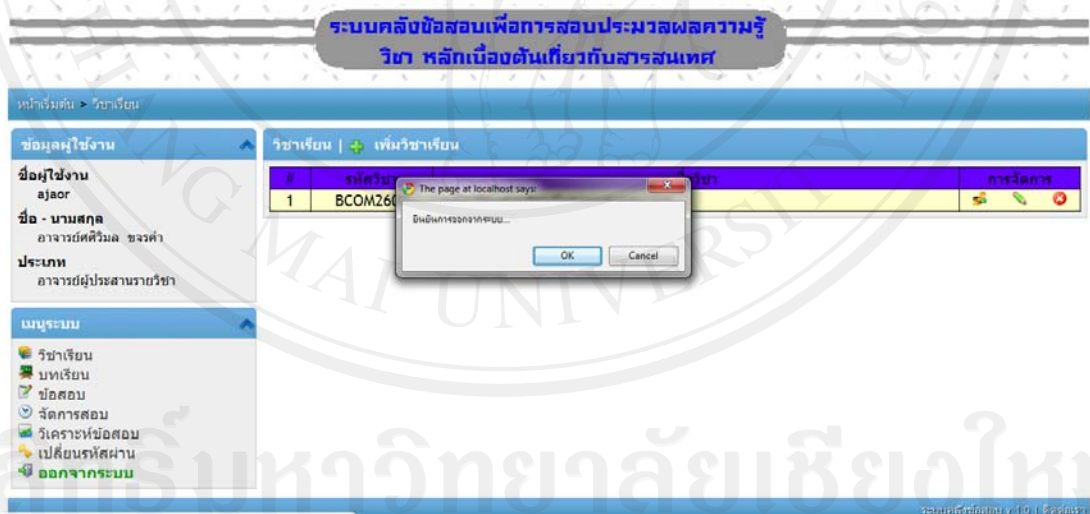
ระบบคลังข้อสอบเพื่อการสอบประมวลผลความรู้
วิชา หลักเบื้องต้นเกี่ยวกับสารสนเทศ

หน้าเริ่มต้น > วิชาเรียน

ข้อมูลผู้ใช้งาน
ชื่อผู้ใช้งาน
ajaor
ชื่อ - นามสกุล
อาจารย์ศิริมล ขจรคำ
ประเภท
อาจารย์ผู้ประสานรายวิชา

เมนูระบบ
วิชาเรียน
บทเรียน
ข้อสอบ
จัดการสอบ
วิเคราะห์ข้อสอบ
เปลี่ยนรหัสผ่าน
ออกจากระบบ

วิชาเรียน | เพิ่มวิชาเรียน

| # | รหัสวิชา | ชื่อวิชา | การจัดการ |
|---|---|---|---|
| 1 | BCOM260 | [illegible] | |

The page at localhost says:
ยืนยันการออกจากระบบ...
OK Cancel

มหาวิทยาลัยเชียงใหม่
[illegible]